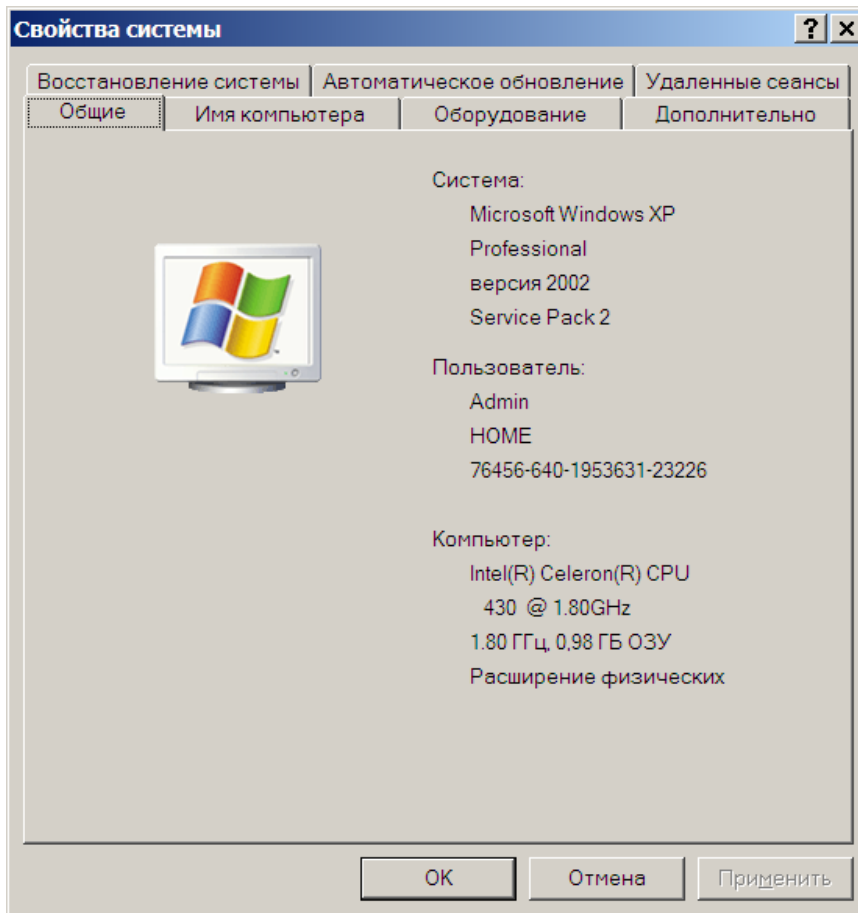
Свойства системы

? X

Восстановление системы | Автоматическое обновление | Удаленные сеансы
Общие | Имя компьютера | Оборудование | Дополнительно

Система:
Microsoft Windows XP
Professional
версия 2002
Service Pack 2

Пользователь:
Admin
HOME
76456-640-1953631-23226

Компьютер:
Intel(R) Celeron(R) CPU
430 @ 1.80GHz
1.80 ГГц, 0,98 ГБ ОЗУ
Расширение физических

OK
Отмена
Применить